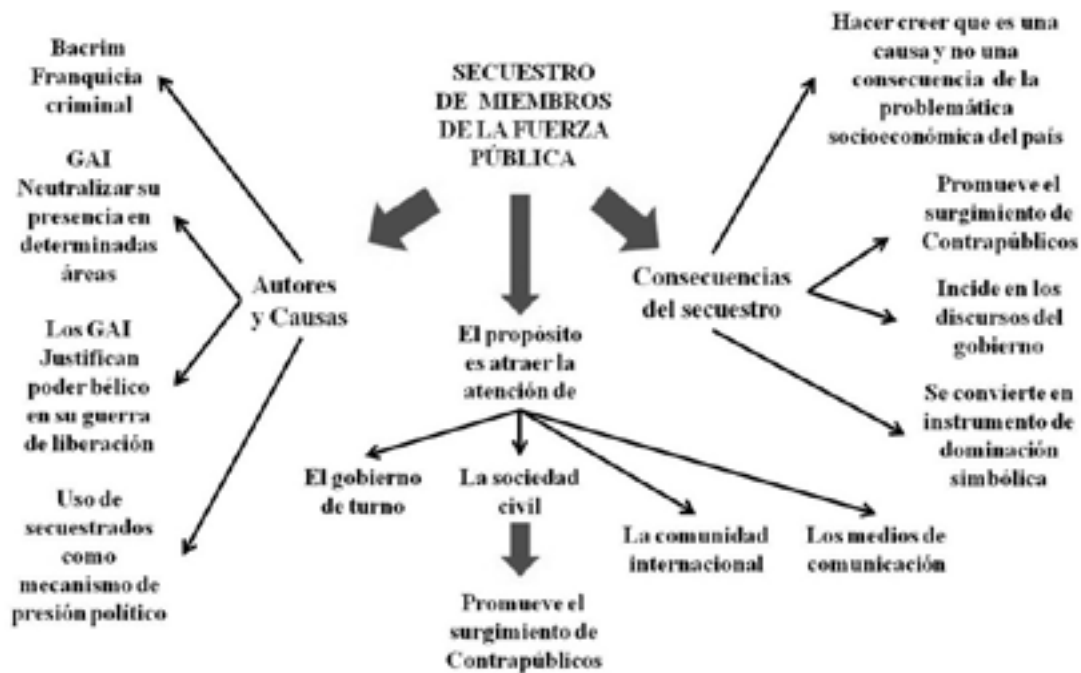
SECUESTRO DE MIEMBROS DE LA FUERZA PÚBLICA

Bacrim Franquicia criminal

GAI Neutralizar su presencia en determinadas áreas

Autores y Causas

Los GAI Justifican poder bélico en su guerra de liberación

Uso de secuestrados como mecanismo de presión político

El propósito es atraer la atención de

El gobierno de turno

La sociedad civil

Promueve el surgimiento de Contrapúblicos

La comunidad internacional

Los medios de comunicación

Hacer creer que es una causa y no una consecuencia de la problemática socioeconómica del país

Consecuencias del secuestro

Promueve el surgimiento de Contrapúblicos

Incide en los discursos del gobierno

Se convierte en instrumento de dominación simbólica